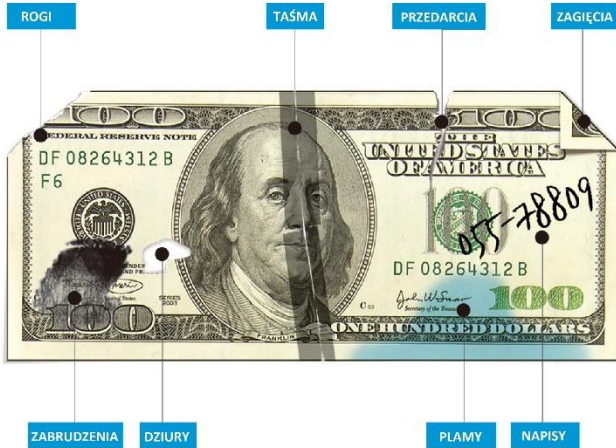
ROGI

TAŚMA

PRZEDARCIA

ZAGIĘCIA

FEDERAL RESERVE NOTE

THE UNITED STATES OF AMERICA

DF 08264312 B

F6

100

DF 08264312 B

055-78809

SERIES 2013

Secretary of the Treasury

100

ONE HUNDRED DOLLARS

100

ZABRUDZENIA

DZIURY

PLAMY

NAPISY